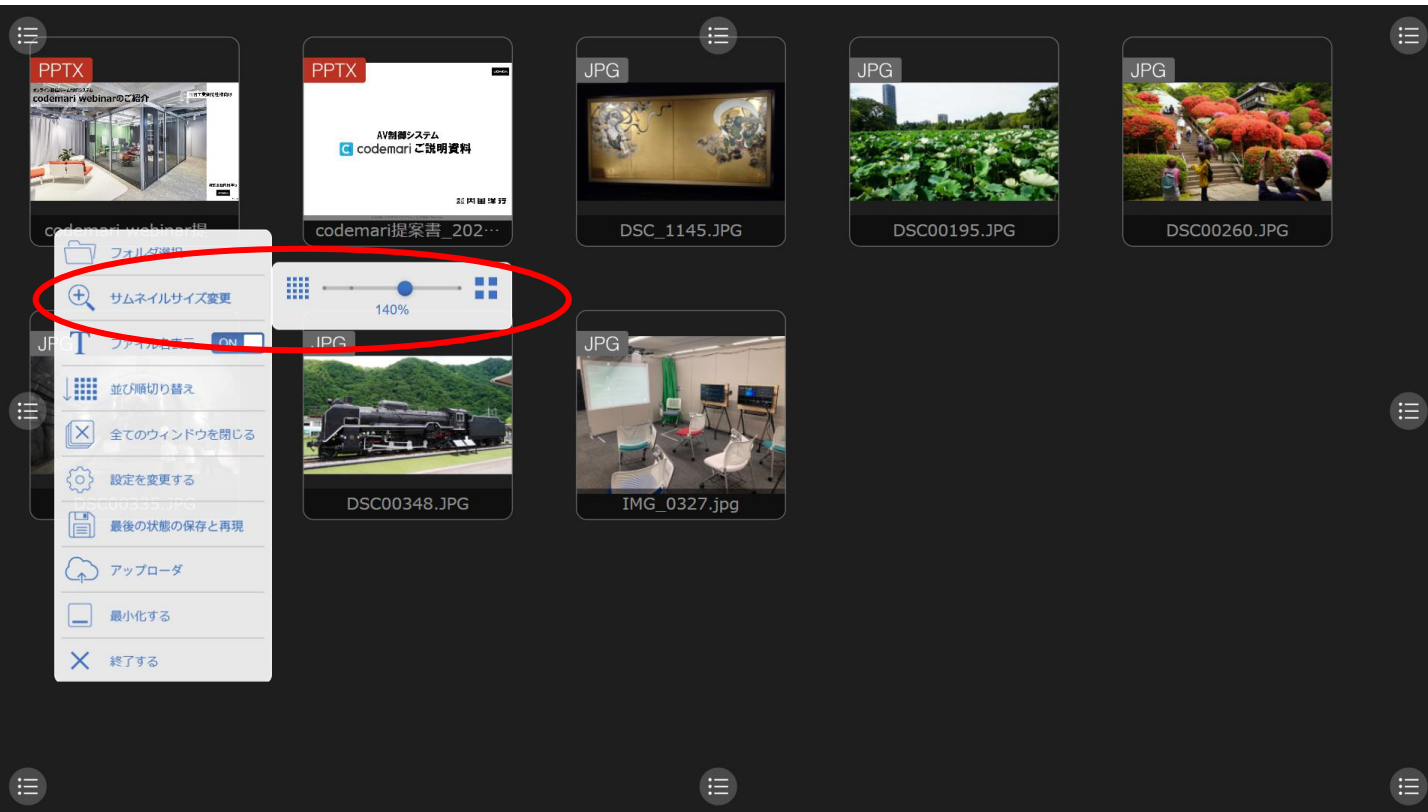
PPTX
オンライン会議ルーム構築システム
codemari webinarのご紹介
codemari webinar提

PPTX
AV制御システム
codemari ご説明資料
内田洋行
codemari提案書_202…

JPG
DSC_1145.JPG

JPG
DSC00195.JPG

JPG
DSC00260.JPG

フォルダ選択
サムネイルサイズ変更
140%
ファイル名表示 ON
並び順切り替え
全てのウィンドウを閉じる
設定を変更する
最後の状態の保存と再現
アップローダ
最小化する
終了する

JPG
DSC00335.JPG

JPG
DSC00348.JPG

JPG
IMG_0327.jpg